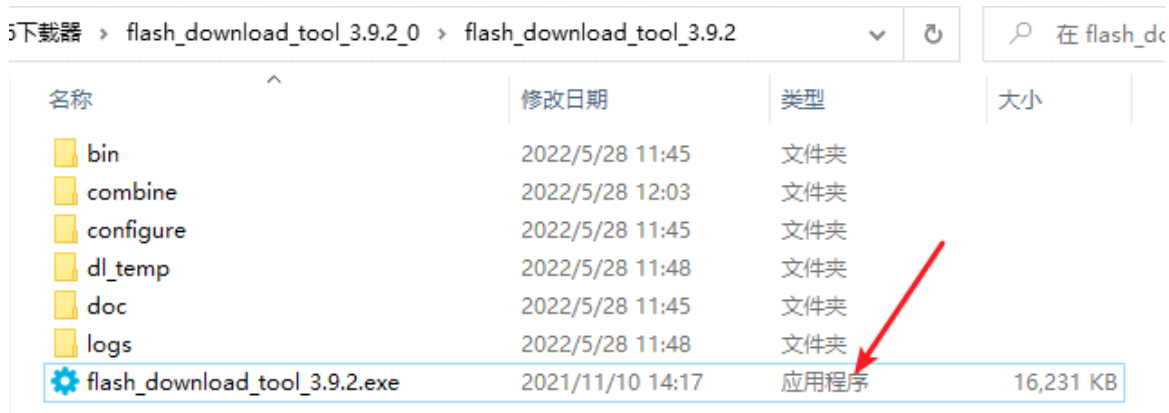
5下載器 › flash_download_tool_3.9.2_0 › flash_download_tool_3.9.2

在 flash_do

| 名称 | 修改日期 | 类型 | 大小 |
|---|---|---|---|
| bin | 2022/5/28 11:45 | 文件夹 | |
| combine | 2022/5/28 12:03 | 文件夹 | |
| configure | 2022/5/28 11:45 | 文件夹 | |
| dl_temp | 2022/5/28 11:48 | 文件夹 | |
| doc | 2022/5/28 11:45 | 文件夹 | |
| logs | 2022/5/28 11:48 | 文件夹 | |
| flash_download_tool_3.9.2.exe | 2021/11/10 14:17 | 应用程序 | 16,231 KB |